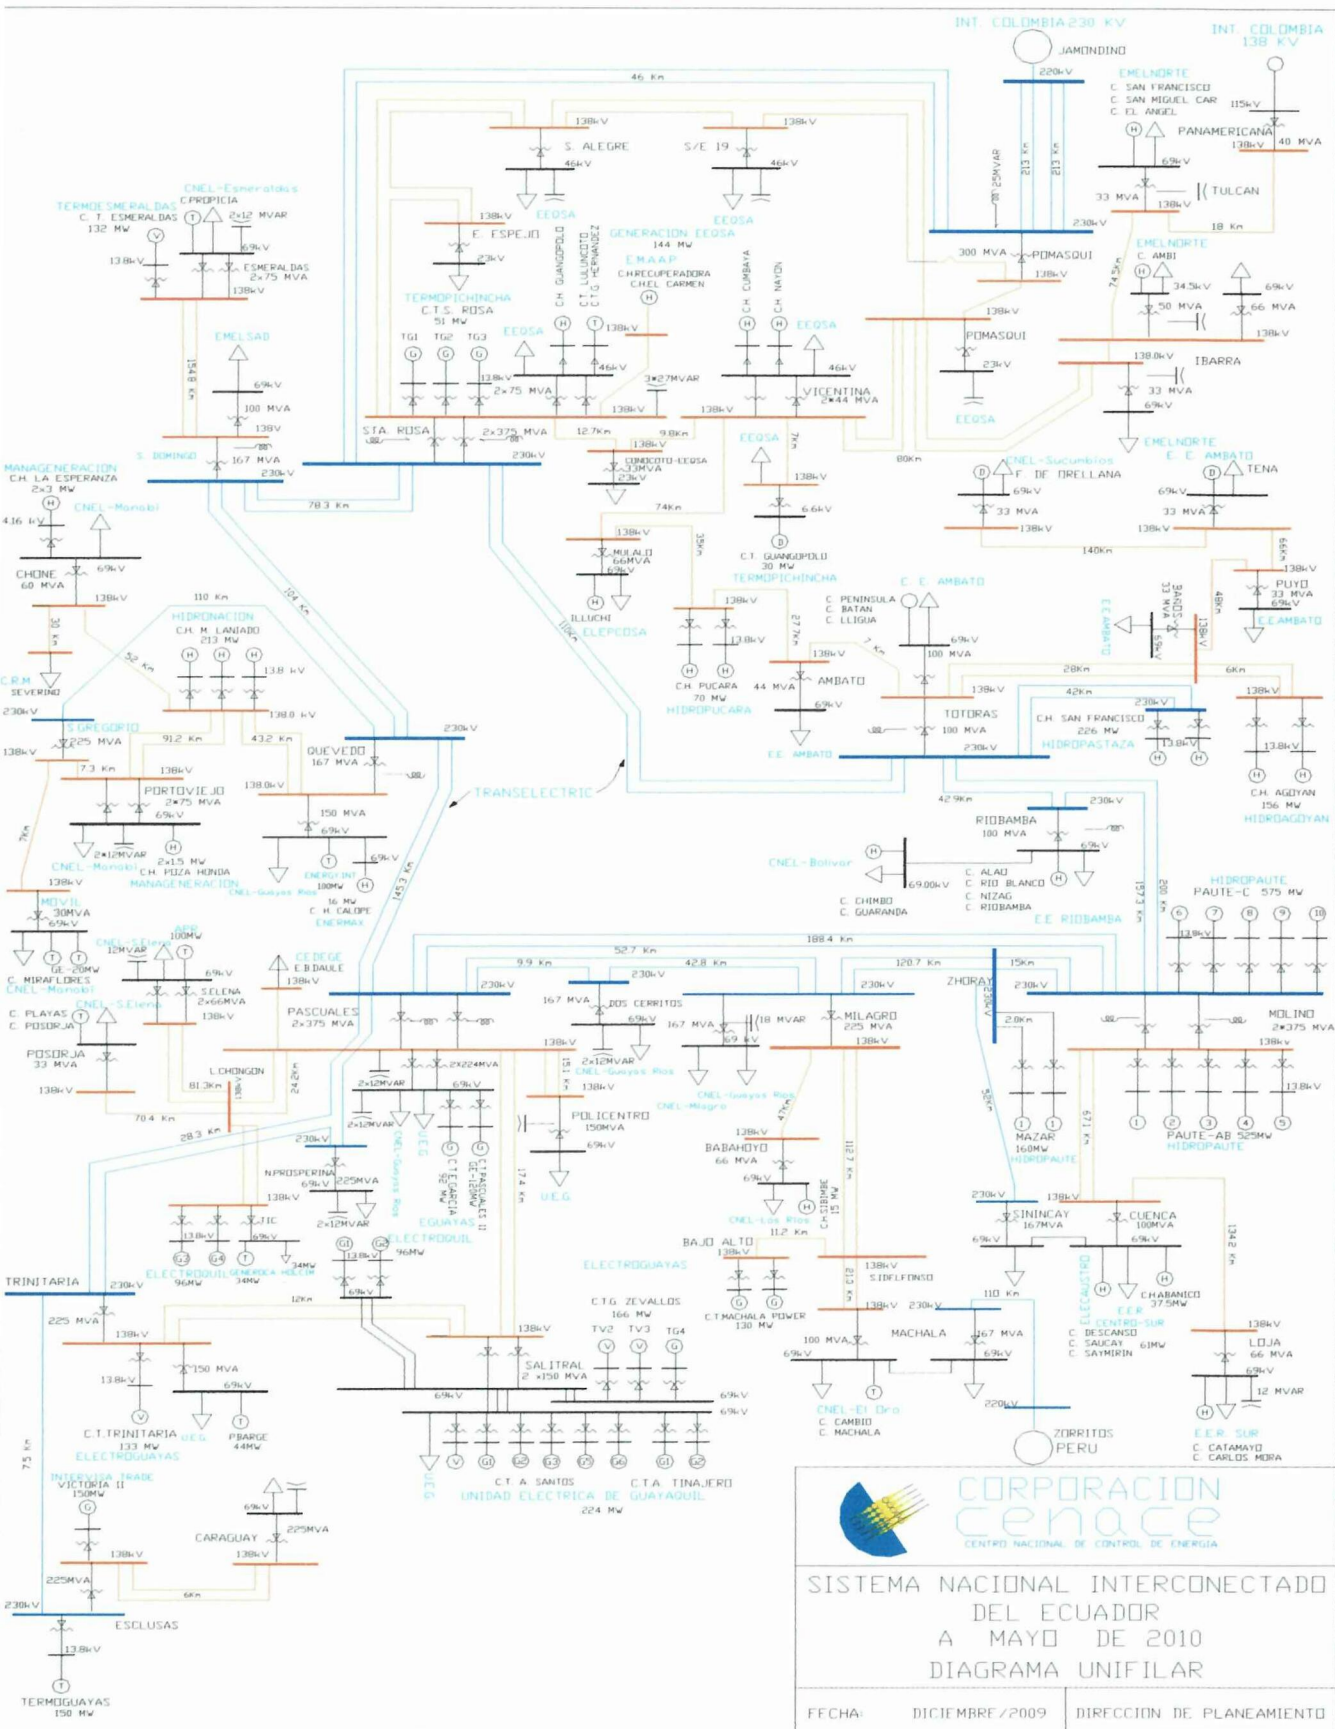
INT. COLOMBIA 230 KV
JAMONDINO
INT. COLOMBIA 138 KV
220kV
EMELNORTE
C. SAN FRANCISCO
C. SAN MIGUEL CAR
C. EL ANGEL
115kV
PANAMERICANA
138kV 40 MVA
69kV
33 MVA
138kV
TULCAN
18 Km
46 Km
138kV
S. ALEGRE
46kV
EEQSA
138kV
S/E 19
46kV
EEQSA
25MVAR
213 Km
213 Km
230kV
300 MVA
POMASQUI
138kV
EMELNORTE
C. AMBI
34.5kV
50 MVA
69kV
66 MVA
138kV
74.5Km
138kV
POMASQUI
23kV
EEQSA
138.0kV
IBARRA
33 MVA
69kV
EMELNORTE
E. E. AMBATO
TENA
69kV
33 MVA
138kV
CNEL-Sucumbios
F. DE ORELLANA
69kV
33 MVA
138kV
140Km
66Km
138kV
PUYO
33 MVA
69kV
C.E.AMBATO
TERMOESMERALDAS
C. T. ESMERALDAS
132 MW
CNEL-Esmeraldas
C.PROPICIA
2x12 MVAR
69kV
13.8kV
ESMERALDAS
2x75 MVA
138kV
154.8 Km
EMELSAD
69kV
100 MVA
138V
S. DOMINGO
167 MVA
230kV
138kV
E. ESPEJO
23kV
TERMOPICHINCHA
C.T.S. ROSA
51 MW
TG1 TG2 TG3
EEQSA
C.H. GUANGOPOLO
C.T. LULUNCOTO
C.T.G. HERNANDEZ
GENERACION EEQSA
144 MW
E.M.A.A.P.
C.H.RECUPERADORA
C.H.EL CARMEN
138kV
46kV
2x75 MVA
138kV
3x27MVAR
138kV
C.H. CUMBAYA
C.H. NAYON
EEQSA
46kV
VICENTINA
2x44 MVA
138kV
STA. ROSA
2x375 MVA
230kV
12.7Km
9.8Km
138kV
CONOCOTO-EEQSA
33MVA
23kV
EEQSA
7Km
138kV
6.6kV
C.T. GUANGOPOLO
30 MW
TERMOPICHINCHA
80Km
MANAGENERACION
C.H. LA ESPERANZA
2x3 MW
CNEL-Manabi
4.16 kV
69kV
CHONE
60 MVA
138kV
78.3 Km
74Km
35Km
138kV
MULALO
66MVA
69kV
ILLUCHI
ELEPCOSA
110Km
104 Km
30 Km
C.R.M.
SEVERINO
110 Km
HIDRONACION
C.H. M. LANIABO
213 MW
13.8 kV
138.0 kV
52 Km
230kV
S.GREGORIO
138kV
225 MVA
91.2 Km
43.2 Km
138kV
PORTOVIEJO
2x75 MVA
69kV
7.3 Km
2x12MVAR
2x1.5 MW
C.H. POZA HONDA
MANAGENERACION
CNEL-Manabi
7Km
138kV
MOVIL
30MVA
69kV
QUEVEDO
167 MVA
230kV
138.0kV
150 MVA
69kV
69kV
ENERGYINT
100MW
16 MW
C. H. CALOPE
ENERMAX
CNEL-Guayas Rios
TRANSELECTRIC
145.3 Km
138kV
C.H. PUCARA
70 MW
HIDROPUCARA
13.8kV
27.7Km
C. PENINSULA
C. BATAN
C. LLIGUA
C. E. AMBATO
69kV
100 MVA
7 Km
138kV
44 MVA
AMBATO
69kV
E.E. AMBATO
138kV
TOTORAS
100 MVA
230kV
28Km
42Km
6Km
BAÑOS
33 MVA
69kV
138kV
48Km
E.E. AMBATO
C.H. SAN FRANCISCO
226 MW
HIDROPASTAZA
230kV
13.8kV
138kV
13.8kV
C.H. AGOYAN
156 MW
HIDROAGOYAN
42.9Km
230kV
RIOBAMBA
100 MVA
69kV
CNEL-Bolivar
69.00kV
C. ALAO
C. RIO BLANCO
C. NIZAG
C. RIOBAMBA
C. CHIMBO
C. GUARANDA
E.E. RIOBAMBA
157.3 Km
200 Km
HIDROPAUTE
PAUTE-C 575 MW
13.8kV
C. MIRAFLORES
CNEL-Manabi
GE-20MW
12MVAR
CNEL-S.Elena
APR
100MW
69kV
S.ELENA
2x66MVA
138kV
CEDEGE
E.B.DAULE
138kV
CNEL-S.Elena
C. PLAYAS
C. POSORJA
POSORJA
33 MVA
138kV
188.4 Km
52.7 Km
9.9 Km
42.8 Km
120.7 Km
15Km
230kV
230kV
167 MVA
DOS CERRITOS
69kV
230kV
ZHORAY
230kV
230kV
MOLINO
2x375 MVA
PASCUALES
2x375 MVA
138kV
167 MVA
18 MVAR
69 kV
MILAGRO
225 MVA
138kV
2.0Km
138kV
13.8kV
L.CHONGON
81.3Km
24.2Km
2x12MVAR
2X224MVA
69kV
2x12MVAR
CNEL-Guayas Rios
151 Km
2x12MVAR
138kV
CNEL-Guayas Rios
CNEL-Milagro
CNEL-Guayas Rios
47Km
70.4 Km
28.3 Km
2x12MVAR
U.E.G.
C.T.E.GARCIA 92 MW
C.T.PASCUALES II GE-120MW
POLICENTRO
150MVA
69kV
17.4 Km
U.E.G.
138kV
BABAHOYO
66 MVA
69kV
C.H.SIBIMBE 15 MW
112.7 Km
MAZAR
160MW
HIDROPAUTE
67.1 Km
PAUTE-AB 525MW
HIDROPAUTE
52Km
230kV
N.PROSPERINA
69kV
225MVA
138kV
2x12MVAR
TIC
69kV
34MW
ELECTROQUIL
96MW
GENEROCA-HOLCIM
34MW
ELECTROQUIL
96MW
EQUIVAS
CNEL-Los Rios
11.2 Km
BAJO ALTO
138kV
C.T.MACHALA POWER
130 MW
213 Km
138kV
S.IDELFONSO
230kV
138kV
SININCAY
167MVA
69kV
138kV
CUENCA
100MVA
69kV
C.H.ABANICO
37.5MW
E.E.R. CENTRO-SUR
C. DESCANSO
C. SAUCAY
C. SAYMIRIN
61MW
ELECSAUSTRO
134.2 Km
TRINITARIA
230kV
12Km
225 MVA
138kV
13.8kV
150 MVA
69kV
C.T.TRINITARIA
133 MW
ELECTROGUAYAS
U.E.G.
P.BARGE
44MW
ELECTROGUAYAS
C.T.G. ZEVALLOS
166 MW
TV2 TV3 TG4
138kV
SALITRAL
2 x150 MVA
69kV
69kV
69kV
C.T. A. SANTOS
C.T.A. TINAJERO
UNIDAD ELECTRICA DE GUAYAQUIL
224 MW
U.E.G.
138kV
230kV
100 MVA
69kV
MACHALA
167 MVA
69kV
110 Km
CNEL-El Oro
C. CAMBIO
C. MACHALA
220kV
ZORRITOS
PERU
138kV
LOJA
66 MVA
69kV
12 MVAR
E.E.R. SUR
C. CATAMAYO
C. CARLOS MORA
75 Km
INTERVISA TRADE
VICTORIA II
150MW
CARAGUAY
69kV
225MVA
138kV
138kV
225MVA
6Km
230kV
ESCLUSAS
13.8kV
TERMOGUAYAS
150 MW
CORPORACION
cenace
CENTRO NACIONAL DE CONTROL DE ENERGIA
SISTEMA NACIONAL INTERCONECTADO DEL ECUADOR A MAYO DE 2010
DIAGRAMA UNIFILAR
FECHA: DICIEMBRE/2009
DIRECCION DE PLANEAMIENTO